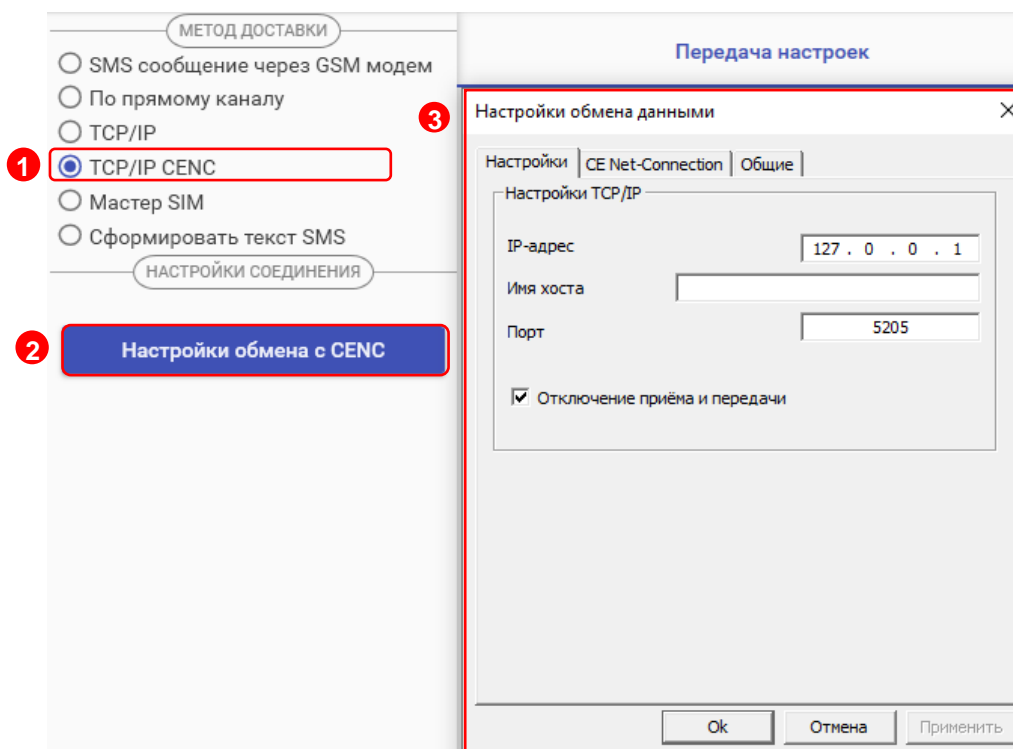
МЕТОД ДОСТАВКИ

SMS сообщение через GSM модем

По прямому каналу

TCP/IP

1 TCP/IP CENC

Мастер SIM

Сформировать текст SMS

НАСТРОЙКИ СОЕДИНЕНИЯ

2 Настройки обмена с CENC

Передача настроек

3 Настройки обмена данными

Настройки | CE Net-Connection | Общие

Настройки TCP/IP

IP-адрес 127 . 0 . 0 . 1

Имя хоста

Порт 5205

Отключение приёма и передачи

Ok Отмена Применить